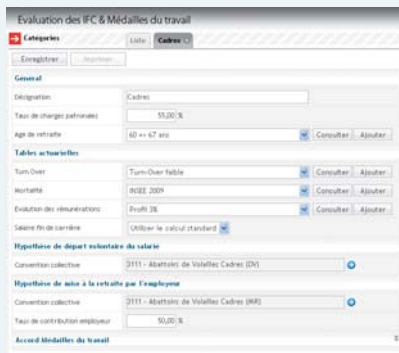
Evaluation des IFC & Médailles du travail

Catégories

Liste | Cadres

Enregistrer | Imprimer

General

Désignation | Cadres

Taux de charges patronales | 55,00 %

Age de retraite | 60 => 67 ans | Consulter | Ajouter

Tables actuarielles

Turn Over | Turn-Over faible | Consulter | Ajouter

Mortalité | INSEE 2009 | Consulter | Ajouter

Evolution des rémunérations | Profil 3% | Consulter | Ajouter

Salaire fin de carrière | Utiliser le calcul standard

Hypothèse de départ volontaire du salarie

Convention collective | 3111 - Abattoirs de Volailles Cadres (DV)

Hypothèse de mise à la retraite par l'employeur

Convention collective | 3111 - Abattoirs de Volailles Cadres (MR)

Taux de contribution employeur | 50,00 %

Accord Médailles du travail